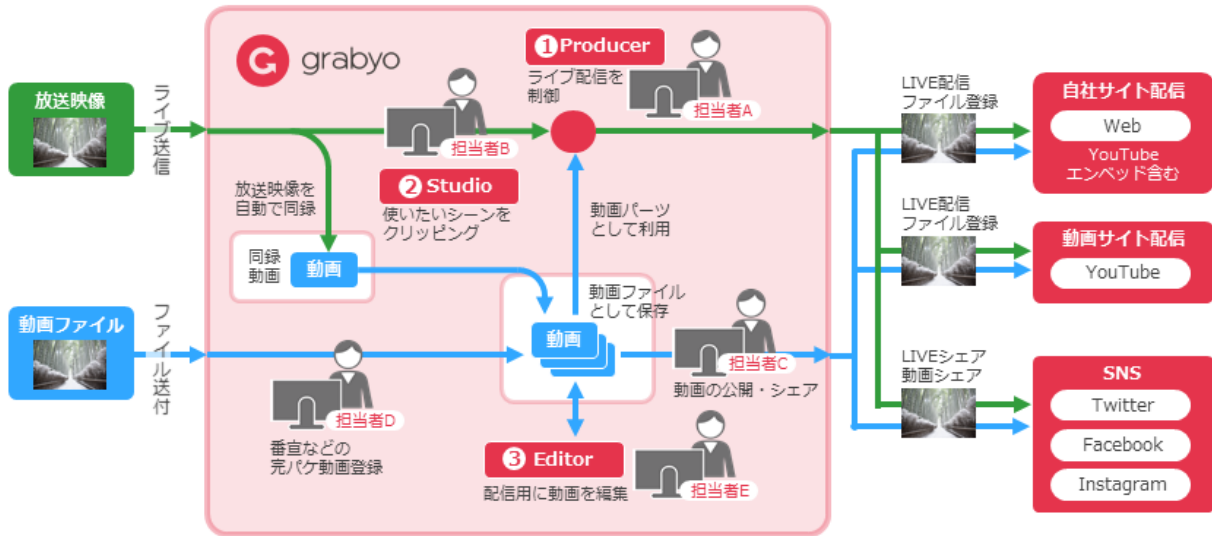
放送映像

ライブ送信

動画ファイル

ファイル送付

grabyo

❶Producer
ライブ配信を制御

担当者A

担当者B

❷Studio
使いたいシーンをクリッピング

放送映像を自動で同録

同録動画

動画

動画パーツとして利用

動画ファイルとして保存

動画

担当者C
動画の公開・シェア

担当者D
番宣などの完パケ動画登録

❸Editor
配信用に動画を編集

担当者E

LIVE配信
ファイル登録

LIVE配信
ファイル登録

LIVEシェア
動画シェア

自社サイト配信
Web
YouTube
エンベッド含む

動画サイト配信
YouTube

SNS
Twitter
Facebook
Instagram